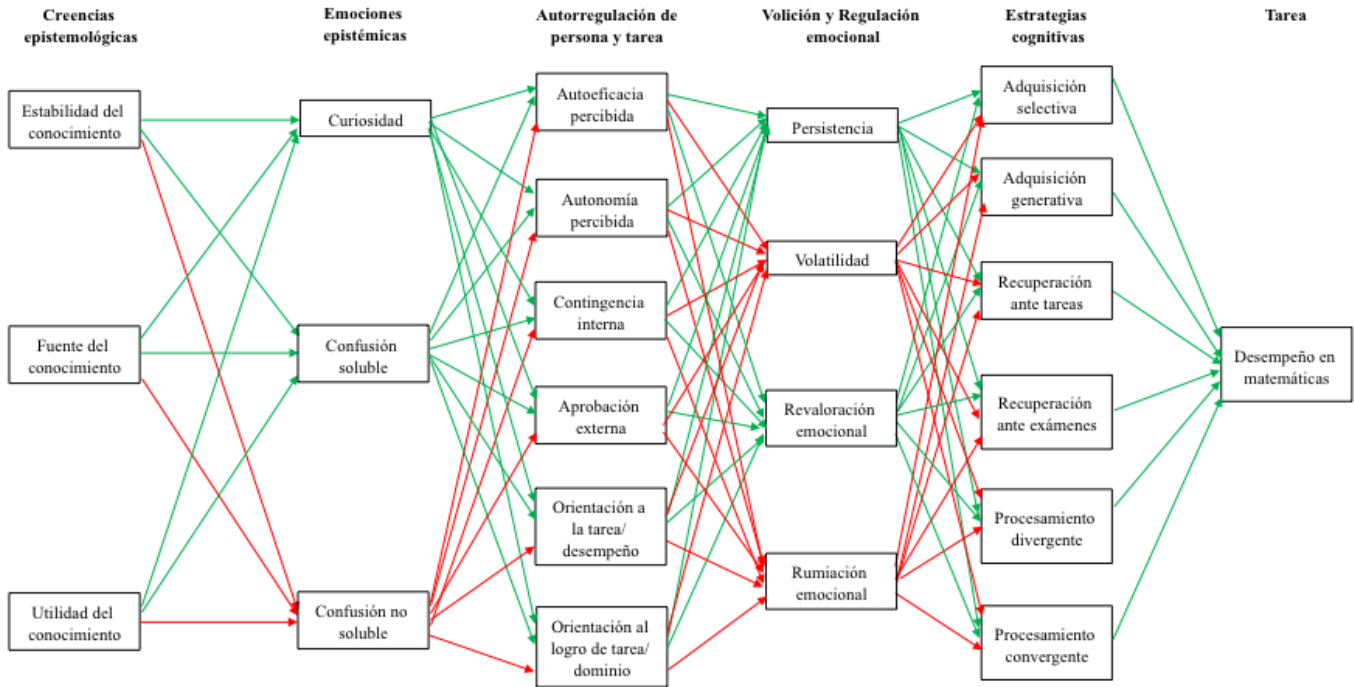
Creencias epistemológicas

Emociones epistémicas

Autorregulación de persona y tarea

Volición y Regulación emocional

Estrategias cognitivas

Tarea

Estabilidad del conocimiento

Fuente del conocimiento

Utilidad del conocimiento

Curiosidad

Confusión soluble

Confusión no soluble

Autoeficacia percibida

Autonomía percibida

Contingencia interna

Aprobación externa

Orientación a la tarea/ desempeño

Orientación al logro de tarea/ dominio

Persistencia

Volatilidad

Revaloración emocional

Rumiación emocional

Adquisición selectiva

Adquisición generativa

Recuperación ante tareas

Recuperación ante exámenes

Procesamiento divergente

Procesamiento convergente

Desempeño en matemáticas